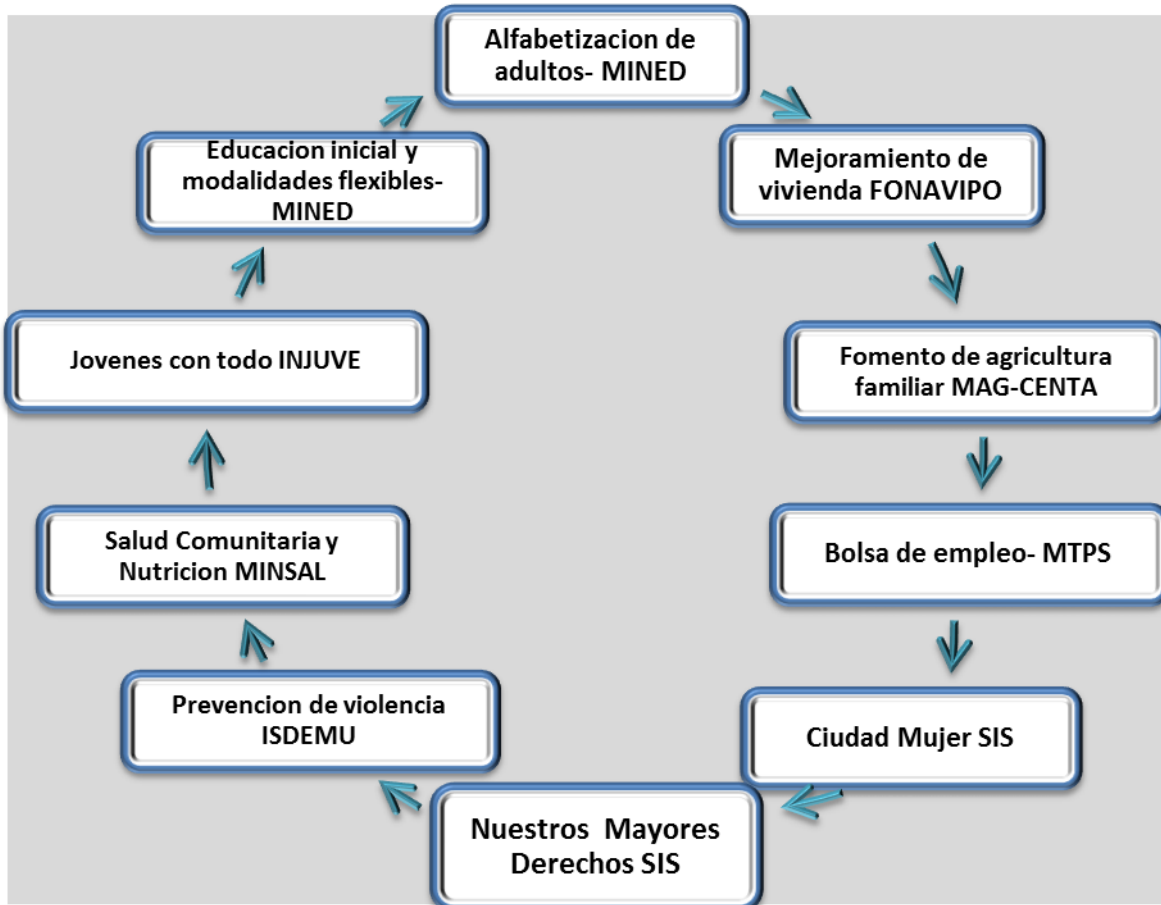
Alfabetizacion de adultos- MINED

Mejoramiento de vivienda FONAVIPO

Fomento de agricultura familiar MAG-CENTA

Bolsa de empleo- MTPS

Ciudad Mujer SIS

Nuestros Mayores Derechos SIS

Prevencion de violencia ISDEMU

Salud Comunitaria y Nutricion MINSAL

Jovenes con todo INJUVE

Educacion inicial y modalidades flexibles-MINED